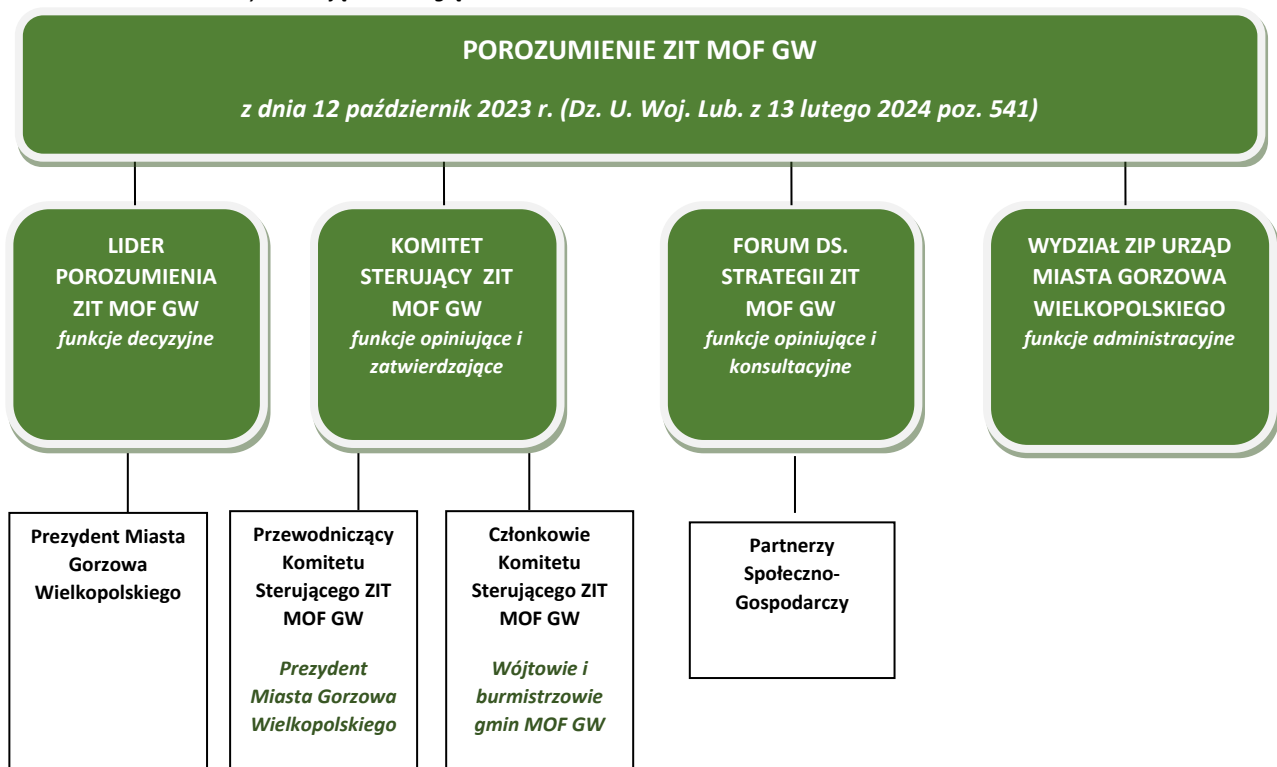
POROZUMIENIE ZIT MOF GW

z dnia 12 październik 2023 r. (Dz. U. Woj. Lub. z 13 lutego 2024 poz. 541)

LIDER POROZUMIENIA ZIT MOF GW
funkcje decyzyjne

KOMITET STERUJĄCY ZIT MOF GW
funkcje opiniujące i zatwierdzające

FORUM DS. STRATEGII ZIT MOF GW
funkcje opiniujące i konsultacyjne

WYDZIAŁ ZIP URZĄD MIASTA GORZOWA WIELKOPOLSKIEGO
funkcje administracyjne

Prezydent Miasta Gorzowa Wielkopolskiego

Przewodniczący Komitetu Sterującego ZIT MOF GW

Prezydent Miasta Gorzowa Wielkopolskiego

Członkowie Komitetu Sterującego ZIT MOF GW

Wójtowie i burmistrzowie gmin MOF GW

Partnerzy Społeczno-Gospodarczy